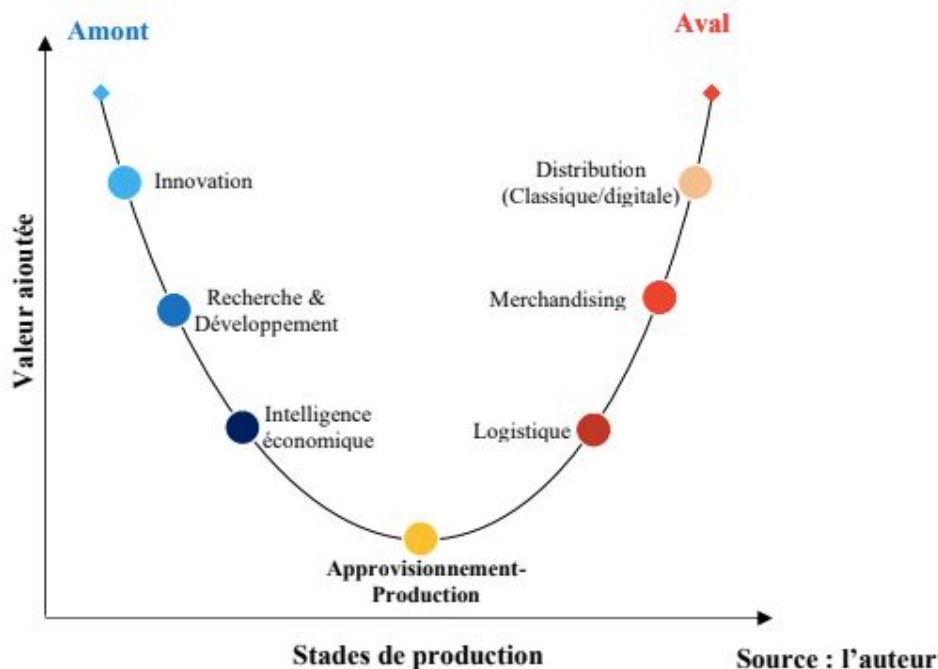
Amont

Aval

Valeur ajoutée

Innovation

Recherche & Développement

Intelligence économique

Approvisionnement-Production

Logistique

Merchandising

Distribution (Classique/digitale)

Stades de production

Source : l'auteur